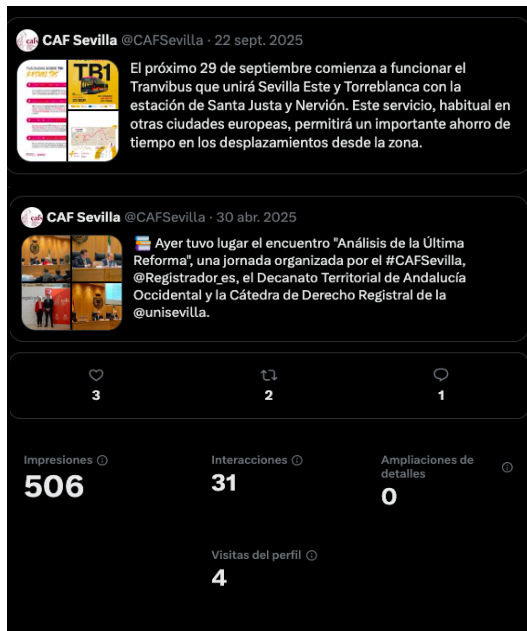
CAF Sevilla @CAFSevilla · 22 sept. 2025

TB1

El próximo 29 de septiembre comienza a funcionar el Tranvibus que unirá Sevilla Este y Torreblanca con la estación de Santa Justa y Nervión. Este servicio, habitual en otras ciudades europeas, permitirá un importante ahorro de tiempo en los desplazamientos desde la zona.

CAF Sevilla @CAFSevilla · 30 abr. 2025

Ayer tuvo lugar el encuentro "Análisis de la Última Reforma", una jornada organizada por el #CAFSevilla, @Registrador_es, el Decanato Territorial de Andalucía Occidental y la Cátedra de Derecho Registral de la @unisevilla.

3

2

1

Impresiones
506

Interacciones
31

Ampliaciones de detalles
0

Visitas del perfil
4